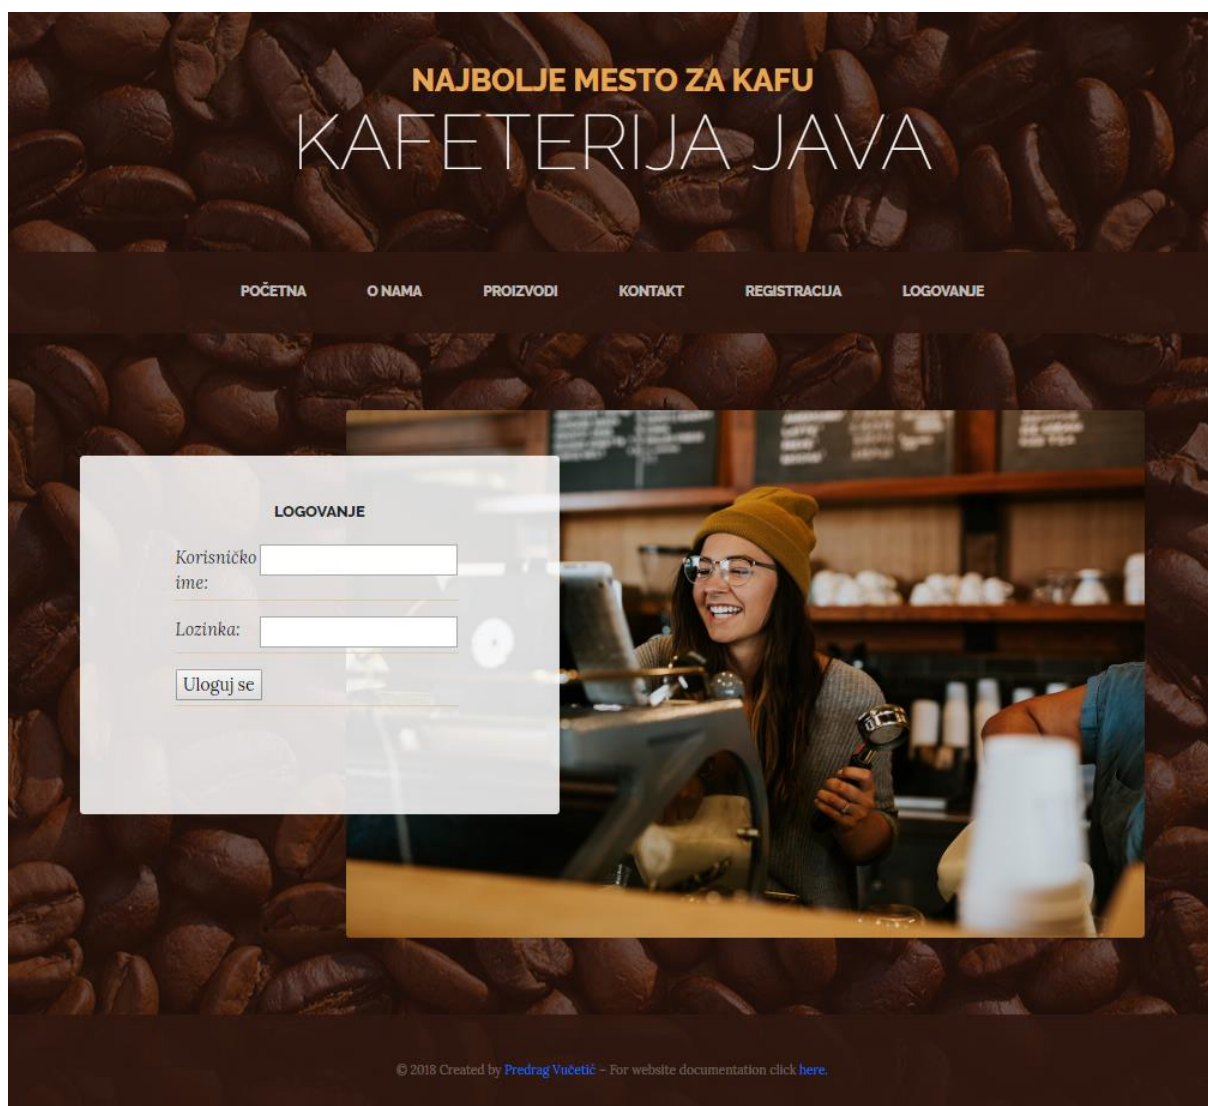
NAJBOLJE MESTO ZA KAFU
KAFETERIJA JAVA

POČETNA O NAMA PROIZVODI KONTAKT REGISTRACIJA LOGOVANJE

LOGOVANJE

Korisničko ime:

Lozinka:

Uloguj se

© 2018 Created by Predrag Vučetić – For website documentation click here.